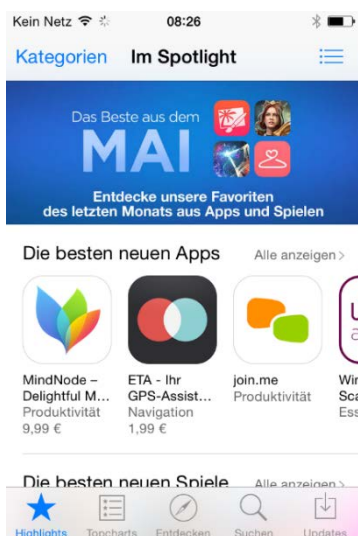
Kein Netz 08:26

Kategorien Im Spotlight

Das Beste aus dem MAI

Entdecke unsere Favoriten des letzten Monats aus Apps und Spielen

Die besten neuen Apps Alle anzeigen >

MindNode – Delightful M... Produktivität 9,99 €

ETA - Ihr GPS-Assist... Navigation 1,99 €

join.me Produktivität

Wir Sca Ess

Die besten neuen Spiele Alle anzeigen >

Highlights Topcharts Entdecken Suchen Updates